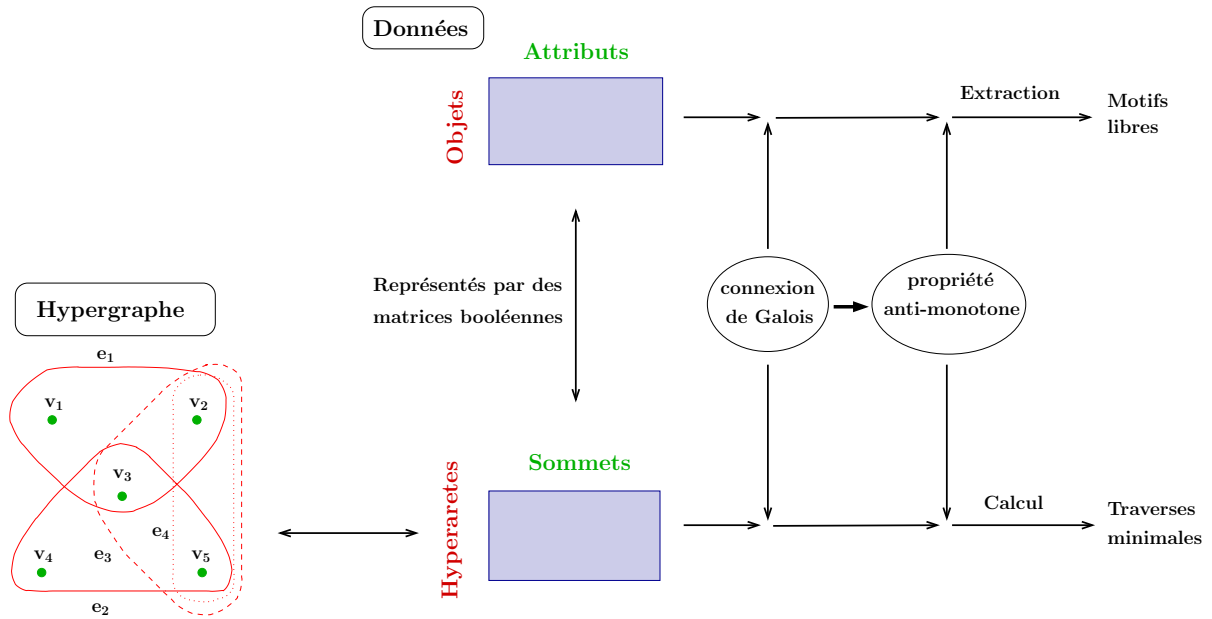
Données

Attributs

Objets

Extraction

Motifs libres

Représentés par des matrices booléennes

connexion de Galois

propriété anti-monotone

Hypergraphe

$e_1$

$v_1$

$v_2$

$v_3$

$e_4$

$v_4$

$e_3$

$v_5$

$e_2$

Sommets

Hyperaretes

Calcul

Traverses minimales